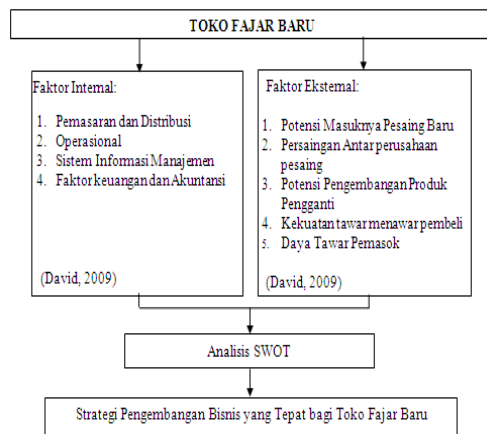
TOKO FAJAR BARU

Faktor Internal:

1. Pemasaran dan Distribusi
2. Operasional
3. Sistem Informasi Manajemen
4. Faktor keuangan dan Akuntansi

(David, 2009)

Faktor Eksternal:

1. Potensi Masuknya Pesaing Baru
2. Persaingan Antar perusahaan pesaing
3. Potensi Pengembangan Produk Pengganti
4. Kekuatan tawar menawar pembeli
5. Daya Tawar Pemasok

(David, 2009)

Analisis SWOT

Strategi Pengembangan Bisnis yang Tepat bagi Toko Fajar Baru